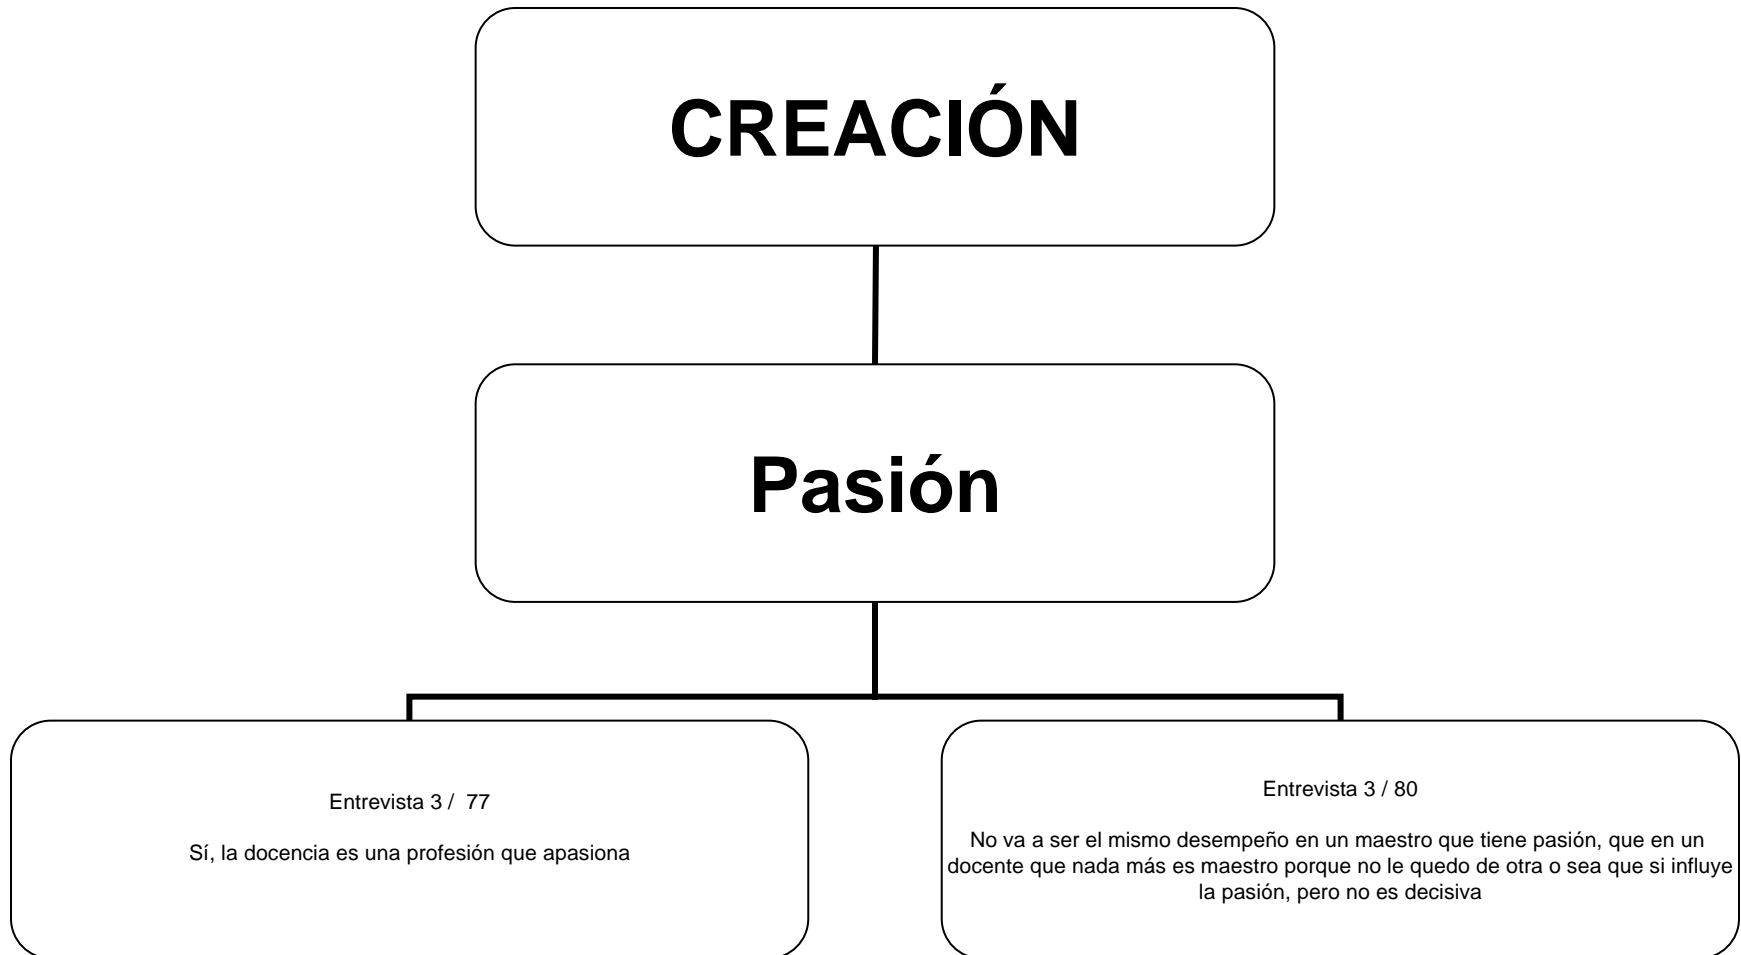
CREACIÓN

Pasión

Entrevista 3 / 77

Sí, la docencia es una profesión que apasiona

Entrevista 3 / 80

No va a ser el mismo desempeño en un maestro que tiene pasión, que en un docente que nada más es maestro porque no le quedo de otra o sea que si influye la pasión, pero no es decisiva